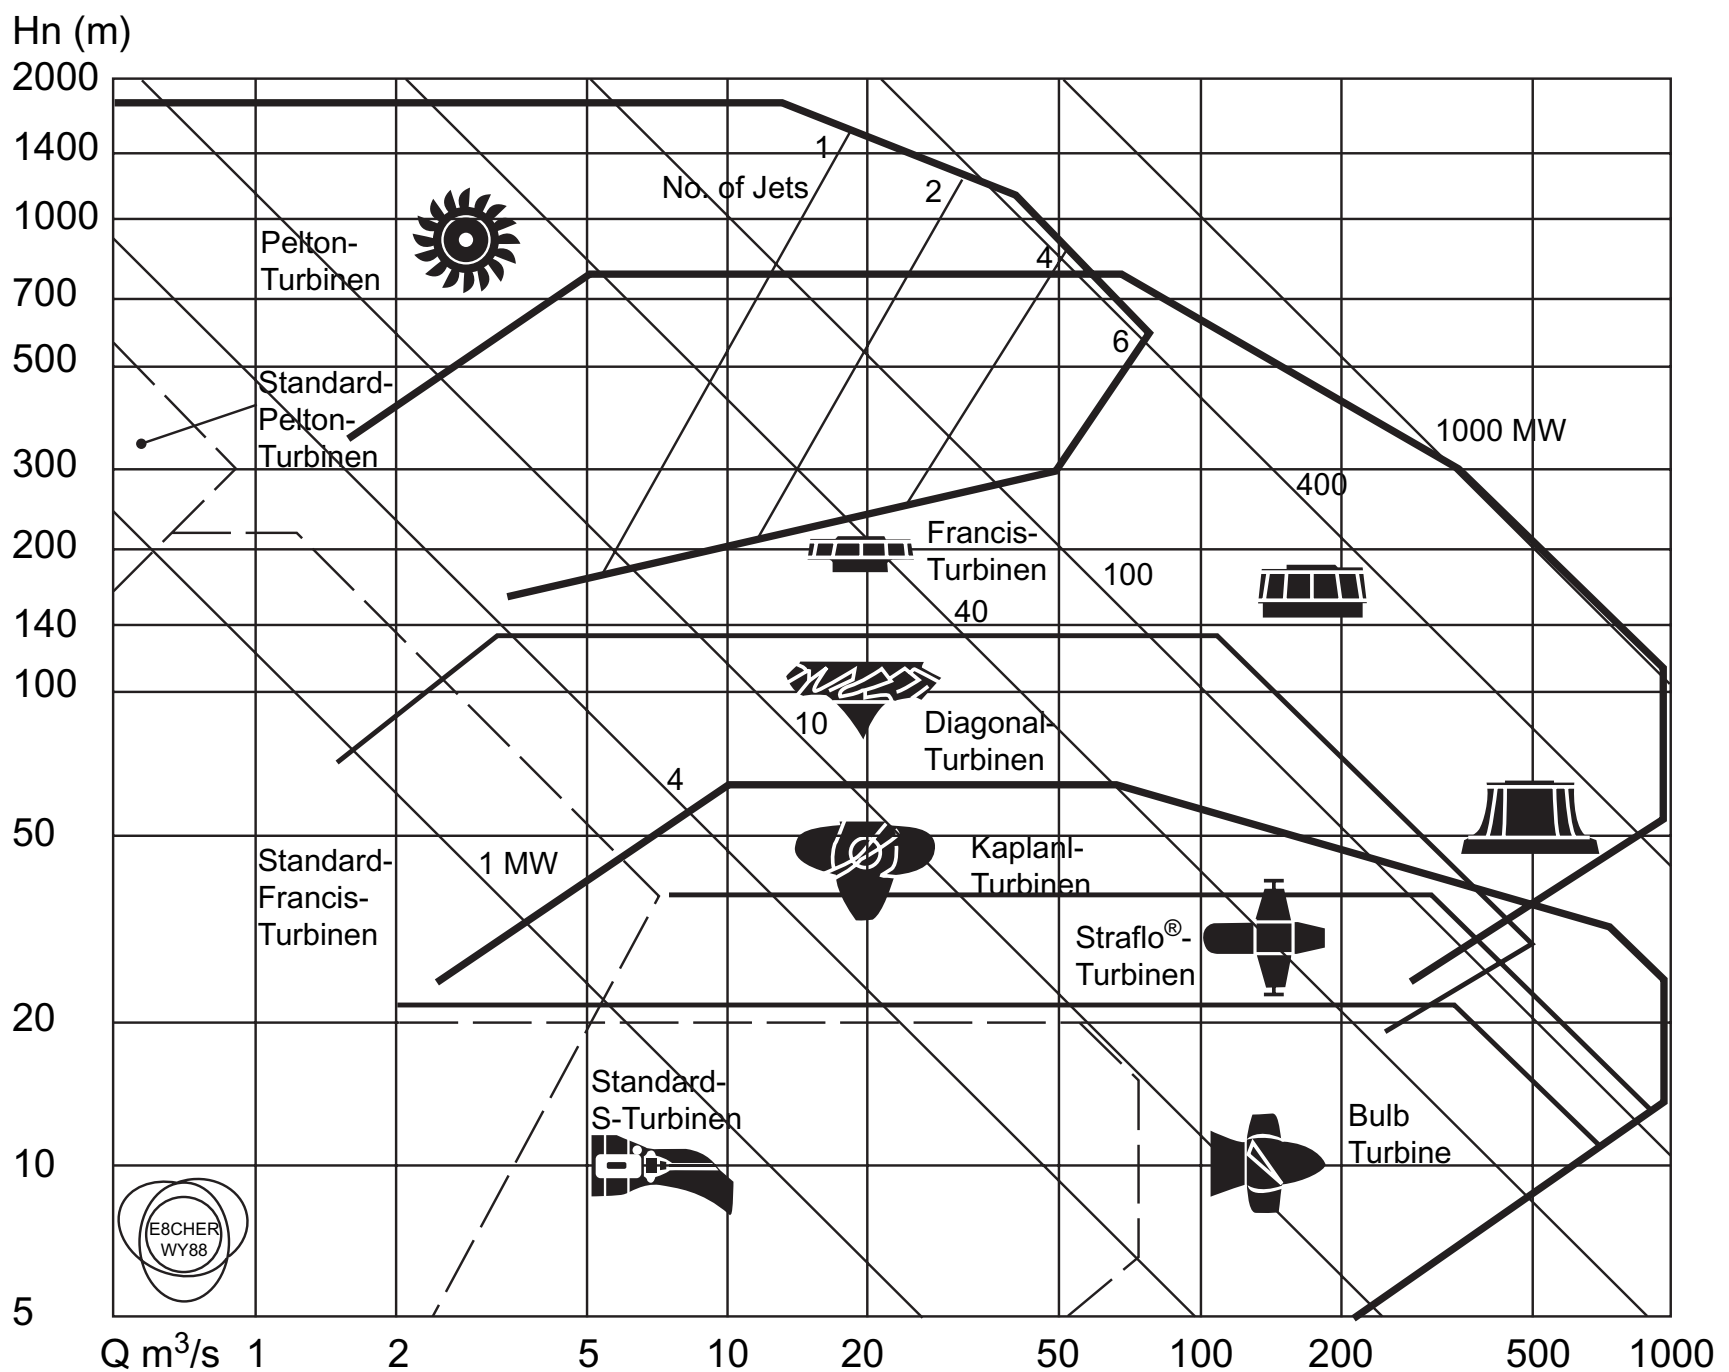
Hn (m)
2000
1400
1000
700
500
300
200
140
100
50
20
10
5

1
No. of Jets
2
4
6

Pelton-
Turbinen

Standard-
Pelton-
Turbinen

1000 MW
400
Francis-
Turbinen
100
40

Diagonal-
Turbinen
10
4

Standard-
Francis-
Turbinen
1 MW

Kaplanl-
Turbinen

Straflo®-
Turbinen

Standard-
S-Turbinen

Bulb
Turbine

E8CHER
WY88

Q $m^3/s$ 1 2 5 10 20 50 100 200 500 1000